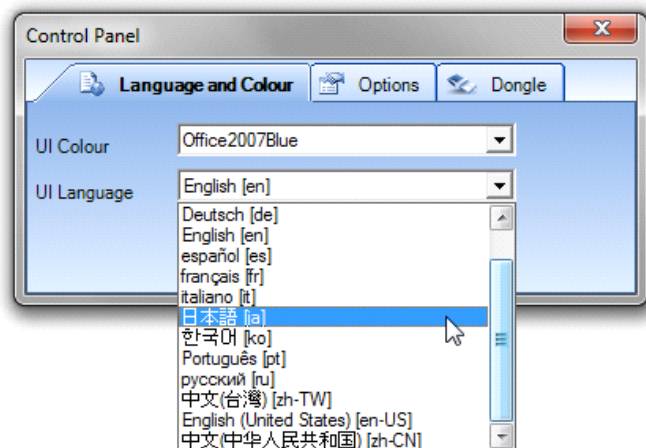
Control Panel

Language and Colour
Options
Dongle

UI Colour
Office2007Blue

UI Language
English [en]

Deutsch [de]
English [en]
español [es]
français [fr]
italiano [it]
日本語 [ja]
한국어 [ko]
Português [pt]
русский [ru]
中文(台灣) [zh-TW]
English (United States) [en-US]
中文(中华人民共和国) [zh-CN]